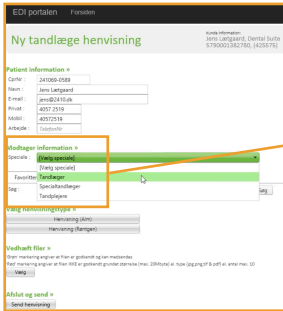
EDI portalen Forsiden

Ny tandlæge henvisning

Kunde information: Jens Lætgaard, Dental Suite 5790001382780, (425575)

Patient information »

CprNr : 241069-0589
Navn : Jens Lætgaard
E-mail : jens@2410.dk
Privat : 4057 2559
Mobil : 40572559
Arbejde : TelefonNr

Modtager information »

Speciale : [Vælg speciale]
[Vælg speciale]
Tandlæger
Specialtandlæger
Tandplejere

Favoritter

Søg :

Søg

Vælg henvisningstype »

Henvisning (Alm)

Henvisning (Røntgen)

Vedhæft filer »

Grøn markering angiver at filen er godkendt og kan medsendes
Rød markering angiver at filen IKKE er godkendt grundet størrelse (max. 20Mbyte) el. type (jpg,png,tif & pdf) el. antal max. 10

Vælg

Afslut og send »

Send henvisning